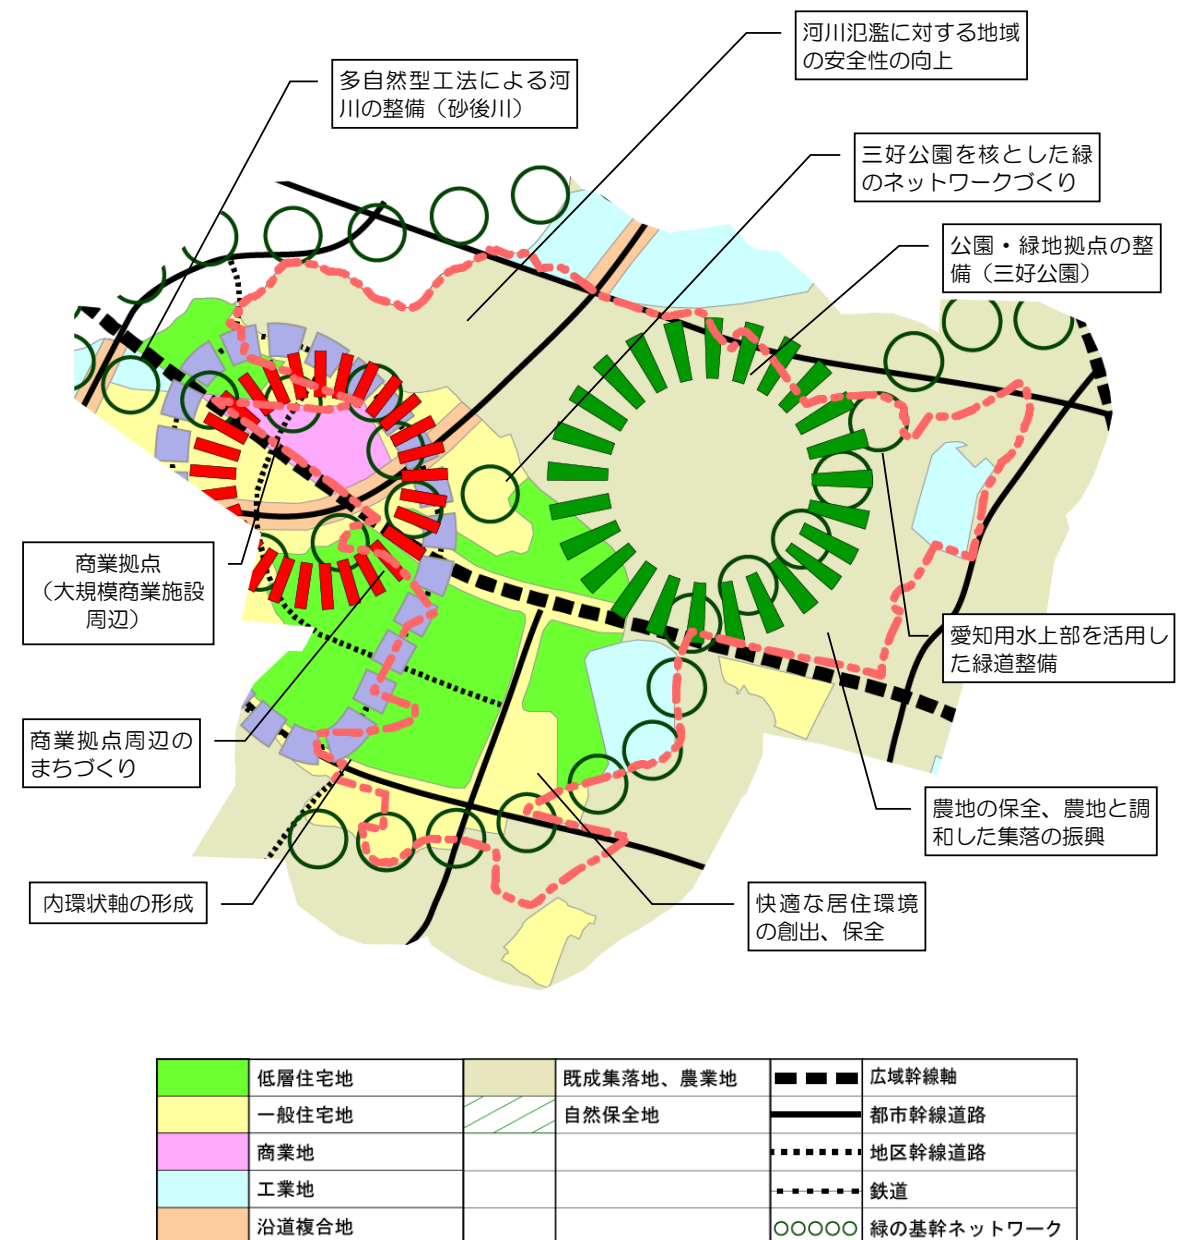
河川氾濫に対する地域の安全性の向上

多自然型工法による河川の整備（砂後川）

三好公園を核とした緑のネットワークづくり

公園・緑地拠点の整備（三好公園）

商業拠点（大規模商業施設周辺）

愛知用水上部を活用した緑道整備

商業拠点周辺のまちづくり

農地の保全、農地と調和した集落の振興

内環状軸の形成

快適な居住環境の創出、保全

| | 低層住宅地 | | 既成集落地、農業地 | | 広域幹線軸 |
|---|---|---|---|---|---|
| | 一般住宅地 | | 自然保全地 | | 都市幹線道路 |
| | 商業地 | | | | 地区幹線道路 |
| | 工業地 | | | | 鉄道 |
| | 沿道複合地 | | | | 緑の基幹ネットワーク |